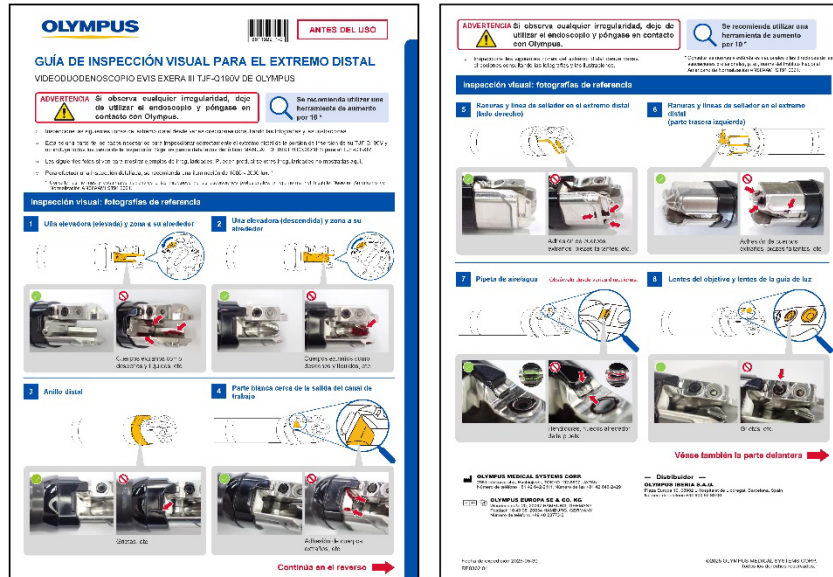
OLYMPUS

ANTES DEL USO

GUÍA DE INSPECCIÓN VISUAL PARA EL EXTREMO DISTAL

VIDEODUODENOSCOPIO EVIS EXERA III TJF-Q190V DE OLYMPUS

ADVERTENCIA Si observa cualquier irregularidad, deje de utilizar el endoscopio y póngase en contacto con Olympus.

Se recomienda utilizar una herramienta de aumento por 10 *

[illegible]

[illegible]

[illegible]

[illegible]

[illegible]

Inspección visual: fotografías de referencia

1 Uña elevadora (elevada) y zona a su alrededor

2 Uña elevadora (descendida) y zona a su alrededor

Cuerpos extraños como desechos y líquidos, etc.

Cuerpos extraños como desechos y líquidos, etc.

3 Anillo distal

4 Parte blanca cerca de la salida del canal de trabajo

Grietas, etc.

Adhesión de cuerpos extraños, etc.

Continúa en el reverso

ADVERTENCIA Si observa cualquier irregularidad, deje de utilizar el endoscopio y póngase en contacto con Olympus.

Se recomienda utilizar una herramienta de aumento por 10 *

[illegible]

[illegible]

Inspección visual: fotografías de referencia

5 Ranuras y línea de sellador en el extremo distal (lado derecho)

6 Ranuras y línea de sellador en el extremo distal (parte trasera izquierda)

Adhesión de cuerpos extraños, desechos, etc.

Adhesión de cuerpos extraños, desechos, etc.

7 Pipeta de aire/agua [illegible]

8 Lentes del objetivo y lentes de la guía de luz

Tendencias, huecos alrededor de la pipeta

Grietas, etc.

Véase también la parte delantera

OLYMPUS MEDICAL SYSTEMS CORP.
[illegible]

— Distribuidor —
OLYMPUS IBERIA S.A.U.
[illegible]

OLYMPUS EUROPA SE & CO. KG
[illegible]

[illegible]

©2025 OLYMPUS MEDICAL SYSTEMS CORP.
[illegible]